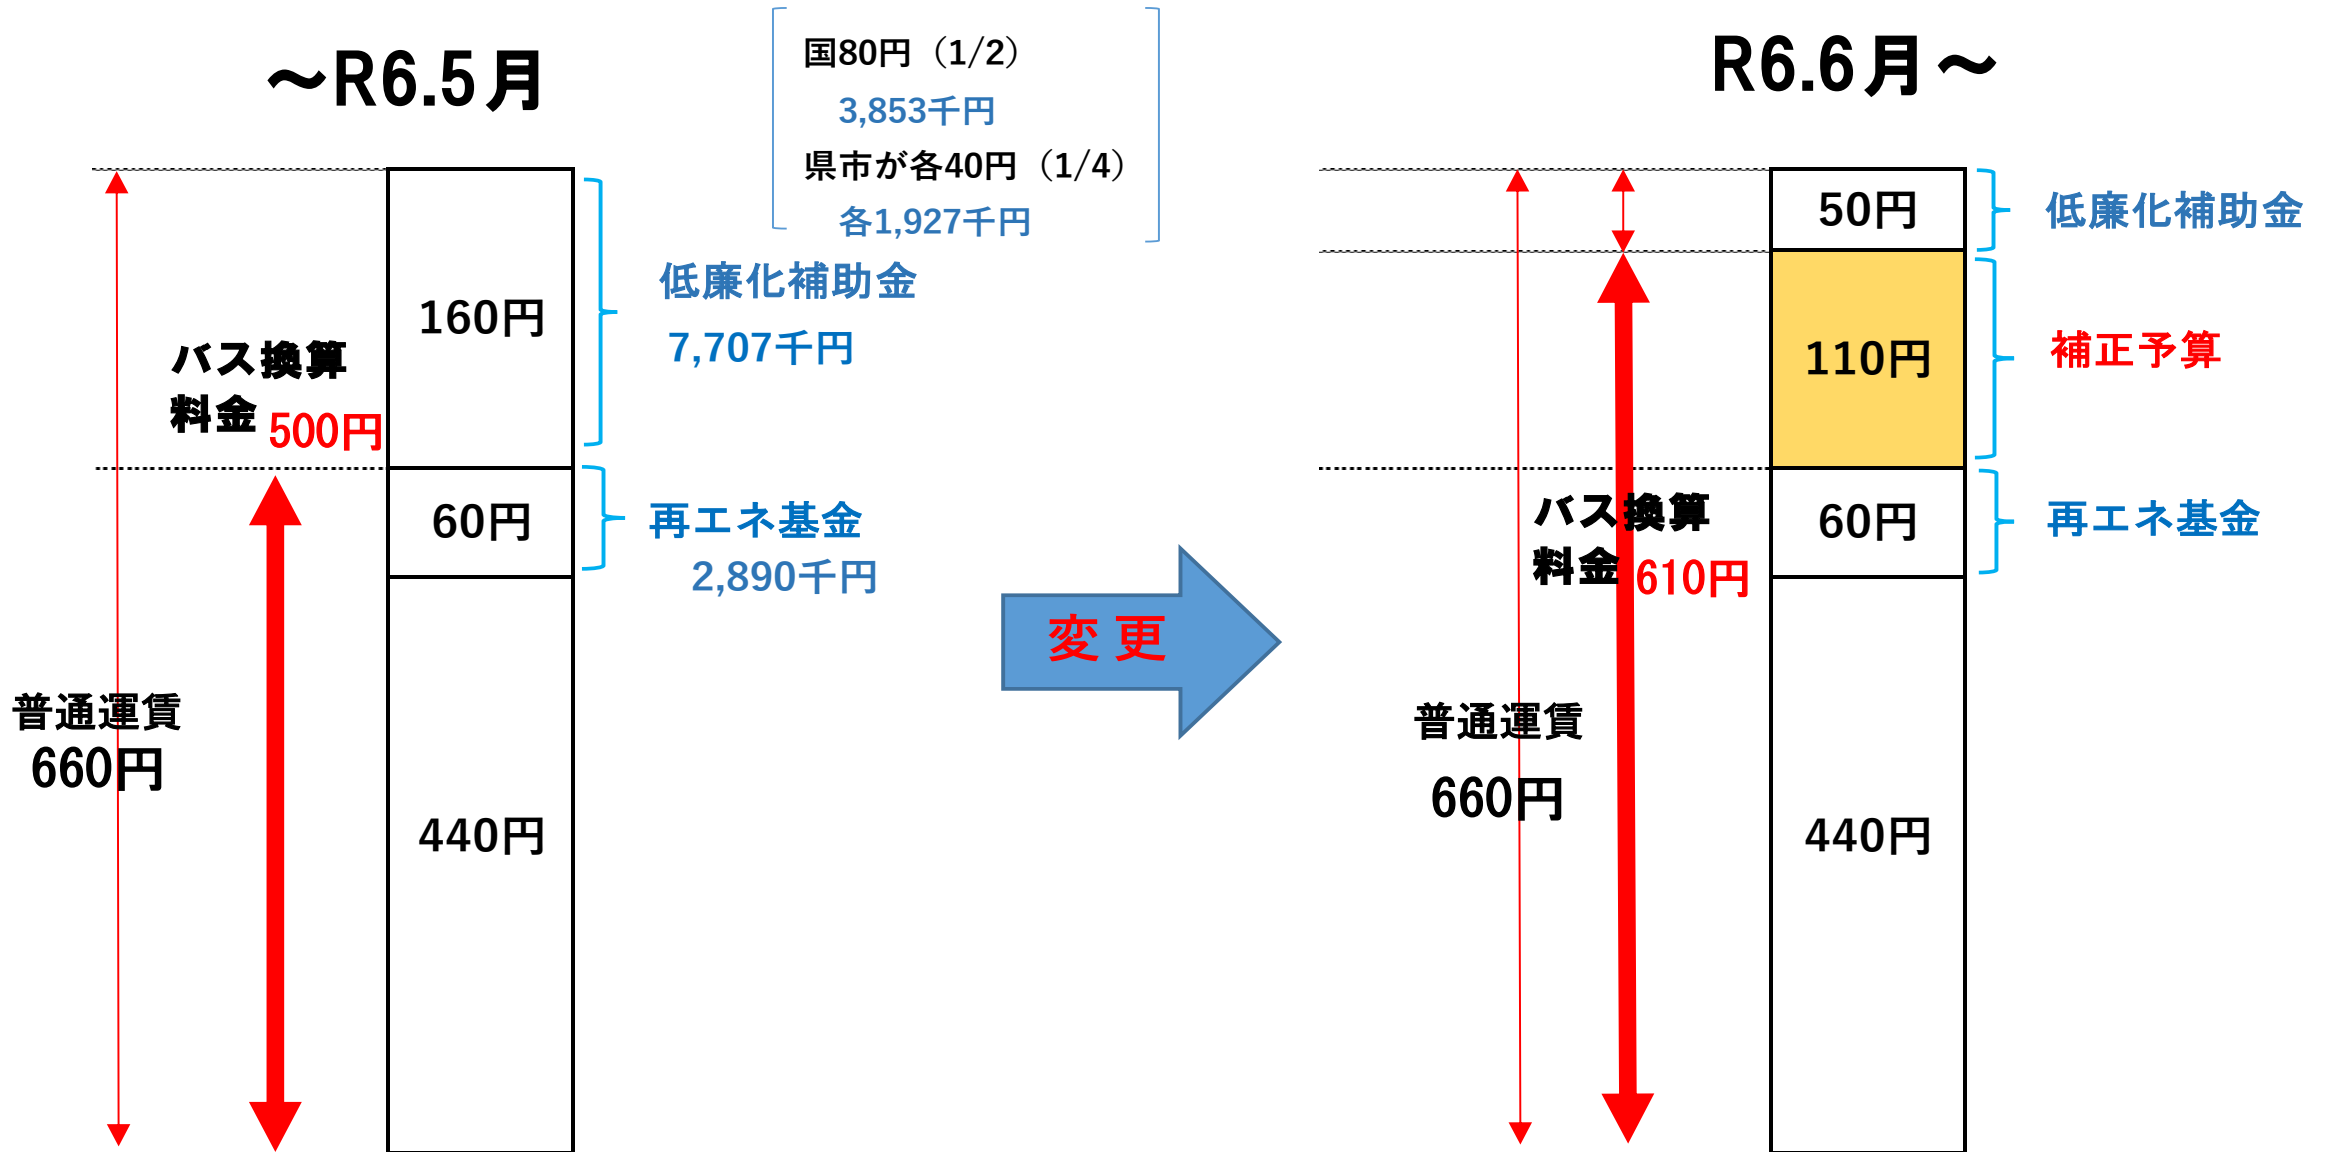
～R6.5月

国80円（1/2）
3,853千円
県市が各40円（1/4）
各1,927千円

R6.6月～

160円

低廉化補助金
7,707千円

バス換算料金 500円

60円

再エネ基金
2,890千円

440円

普通運賃
660円

変 更

50円
低廉化補助金

110円
補正予算

バス換算料金 610円

60円
再エネ基金

普通運賃
660円

440円